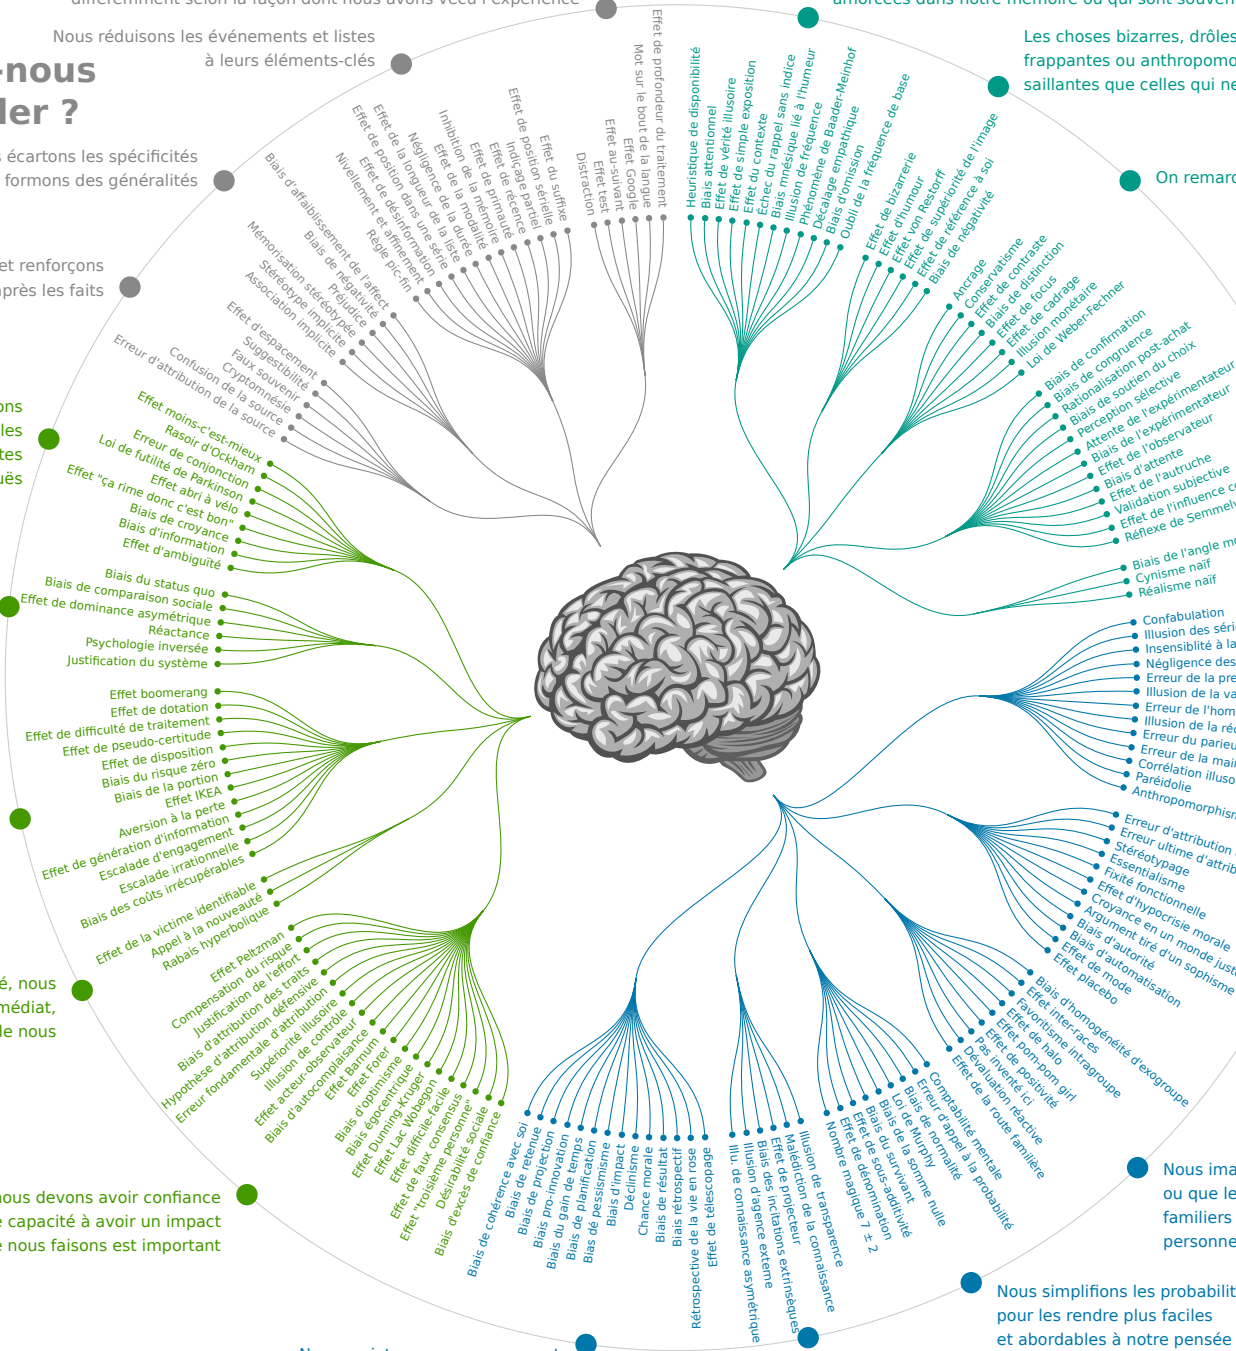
différemment selon la façon dont nous avons vécu l'expérience

amorcées dans notre mémoire ou qui sont souven

Nous réduisons les événements et listes à leurs éléments-clés

-nous
ler ?

s écartons les spécificités
formons des généralités

et renforçons
près les faits

Les choses bizarres, drôles
frappantes ou anthropomo
saillantes que celles qui ne

On remar

ons
les
tes
ués

é, nous
médiat,
de nous

nous devons avoir confiance
e capacité à avoir un impact
e nous faisons est important

Nous ima
ou que le
familiers
personne

Nous simplifions les probabilit
pour les rendre plus faciles
et abordables à notre pensée

Effet de profondeur du traitement
Mot sur le bout de la langue
Effet Google
Effet au-suivant
Effet test
Distraction
Effet du suffixe
Effet de position sérielle
Indiçage partiel
Effet de récence
Effet de primauté
Effet de la mémoire
Effet de la modalité
Inhibition de la durée
Négligence de la longueur de la liste
Effet de la longueur dans une série
Effet de position
Effet de désinformation
Nivellement et affinement
Règle pic-fin
Biais d'affaiblissement de l'affect
Biais de négativité
Préjudice
Mémorisation stéréotypée
Stéréotype implicite
Association implicite
Effet d'espacement
Suggestibilité
Faux souvenir
Cryptomnésie
Confusion de la source
Erreur d'attribution de la source

Heuristique de disponibilité
Biais attentionnel
Effet de vérité illusoire
Effet de simple exposition
Effet du contexte
Échec du rappel sans indice
Biais mnésique lié à l'humeur
Illusion de fréquence
Phénomène de Baader-Meinhof
Décalage empathique
Biais d'omission
Oubli de la fréquence de base
Effet de bizarrerie
Effet d'humour
Effet von Restorff
Effet de supériorité de l'image
Effet de référence à soi
Biais de négativité
Ancrage
Conservatisme
Effet de contraste
Effet de distinction
Effet de focus
Effet de cadrage
Illusion monétaire
Loi de Weber-Fechner
Biais de confirmation
Biais de congruence
Rationalisation post-achat
Biais de soutien du choix
Perception sélective
Attente de l'expérimentateur
Biais de l'expérimentateur
Effet de l'observateur
Biais d'attente
Effet de l'autruche
Validation subjective
Effet de l'influence c
Réflexe de Semmel
Biais de l'angle m
Cynisme naïf
Réalisme naïf

Confabulation
Illusion des séri
Insensibilité à la
Négligence des
Erreur de la pre
Illusion de la va
Erreur de l'hom
Illusion de la réc
Erreur du parieu
Erreur de la mai
Corrélation illuso
Paréidolie
Anthropomorphism
Erreur d'attribution
Erreur ultime d'attrib
Stéréotypage
Essentialisme
Fixité fonctionnelle
Effet d'hypocrisie morale
Croyance en un monde just
Argument tiré d'un sophisme
Biais d'autorité
Biais d'automatisation
Effet de mode
Effet placebo
Biais d'homogénéité d'exogroupe
Effet inter-races
Favoritisme intragroupe
Effet de halo
Effet pom-pom girl
Effet de positivité
Pas inventé ici
Dévaluation réactive
Effet de la route familière
Comptabilité mentale
Erreur de normalité
Erreur d'appel à la probabilité
Loi de Murphy
Biais de la somme nulle
Biais du survivant
Biais de sous-additivité
Effet de dénomination
Nombre magique 7 ± 2
Illusion de transparence
Malédiction de la connaissance
Effet de projecteur
Biais des incitations extrinsèques
Illusion d'agence externe
Illu. de connaissance asymétrique
Effet de télescopage
Rétrospective de la vie en rose
Biais rétrospectif
Biais de résultat
Chance morale
Déclinisme
Biais d'impact
Biais de pessimisme
Biais de planification
Biais du gain de temps
Biais pro-innovation
Biais de projection
Biais de retenue
Biais de cohérence avec soi

Effet moins-c'est-mieux
Rasoir d'Ockham
Erreur de conjonction
Loi de futilité de Parkinson
Effet abri à vélo
Effet "ça rime donc c'est bon"
Biais de croyance
Biais d'information
Effet d'ambiguïté
Biais du status quo
Biais de comparaison sociale
Effet de dominance asymétrique
Réactance
Psychologie inversée
Justification du système
Effet boomerang
Effet de dotation
Effet de difficulté de traitement
Effet de pseudo-certitude
Effet de disposition
Biais du risque zéro
Biais de la portion
Effet IKEA
Aversion à la perte
Effet de génération d'information
Escalade d'engagement
Escalade irrationnelle
Biais des coûts irrécupérables
Effet de la victime identifiable
Appel à la nouveauté
Rabais hyperbolique
Effet Peltzman
Compensation du risque
Justification de l'effort
Biais d'attribution des traits
Hypothèse d'attribution défensive
Erreur fondamentale d'attribution
Supériorité illusoire
Illusion de contrôle
Effet acteur-observateur
Biais d'autocomplaisance
Effet Barnum
Effet Forer
Biais d'optimisme
Biais égocentrique
Effet Dunning-Kruger
Effet Lac Wobegon
Effet difficile-facile
Effet de faux consensus
Effet "troisième personne"
Désirabilité sociale
Biais d'excès de confiance